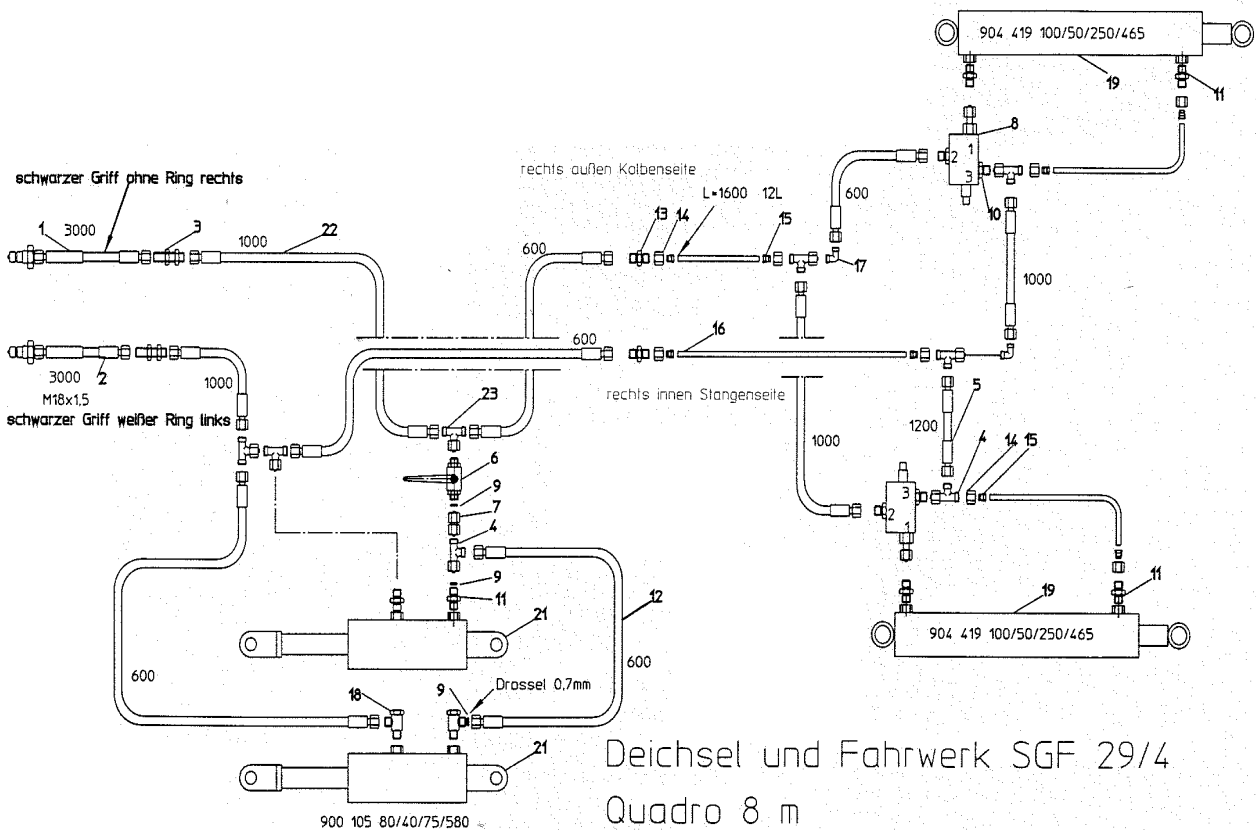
904 419 100/50/250/465
19
11
8
1
2
3
10
600
1000
rechts außen Kolbenseite
schwarzer Griff ohne Ring rechts
1
3000
3
1000
22
600
13
14
L=1600 12L
15
17
600
16
3000
2
1000
M18x1,5
schwarzer Griff weißer Ring links
23
rechts innen Stangenseite
5
1200
1000
4
14
15
3
2
1
6
9
7
4
9
11
12
21
600
600
11
19
904 419 100/50/250/465
18
9
Drossel 0,7mm
21
900 105 80/40/75/580
Deichsel und Fahrwerk SGF 29/4
Quadro 8 m